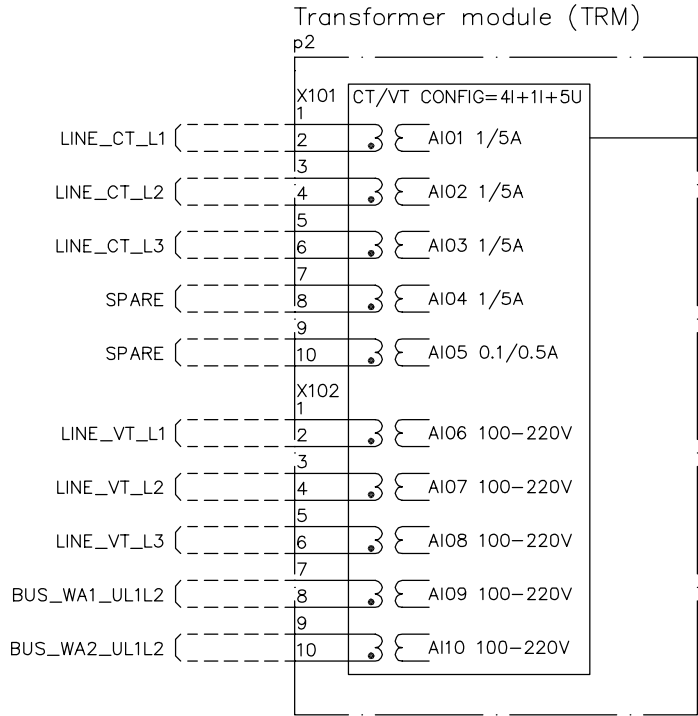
Transformer module (TRM)
p2

X101
1
2
3
4
5
6
7
8
9
10

CT/VT CONFIG=4I+1I+5U

LINE_CT_L1 AI01 1/5A
LINE_CT_L2 AI02 1/5A
LINE_CT_L3 AI03 1/5A
SPARE AI04 1/5A
SPARE AI05 0.1/0.5A

X102
1
2
3
4
5
6
7
8
9
10

LINE_VT_L1 AI06 100–220V
LINE_VT_L2 AI07 100–220V
LINE_VT_L3 AI08 100–220V
BUS_WA1_UL1L2 AI09 100–220V
BUS_WA2_UL1L2 AI10 100–220V